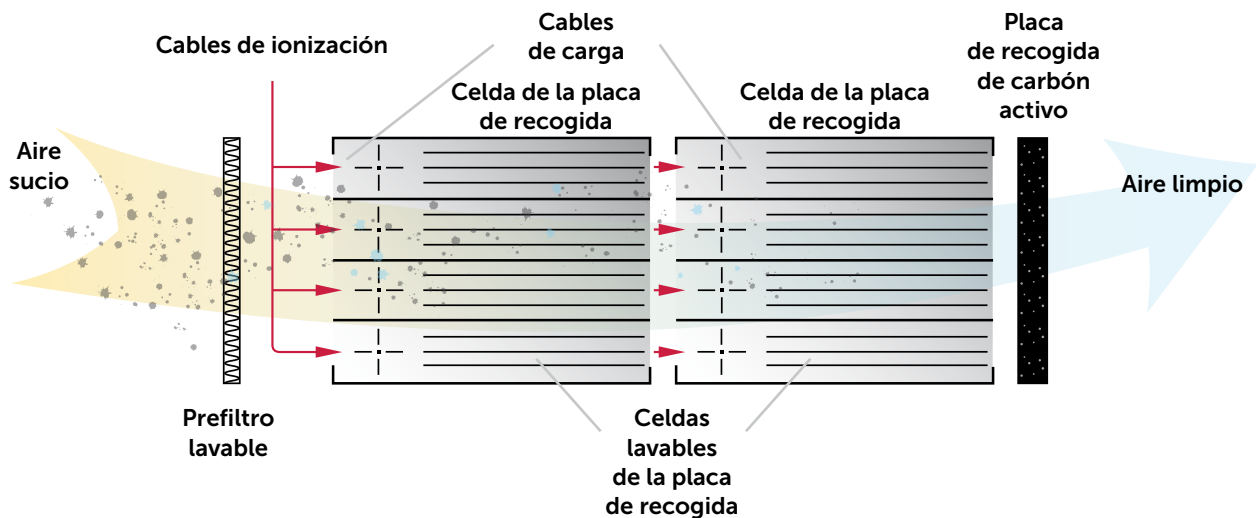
Cables de ionización

Cables de carga

Placa de recogida de carbón activo

Celda de la placa de recogida

Celda de la placa de recogida

Aire sucio

Aire limpio

Prefiltro lavable

Celdas lavables de la placa de recogida